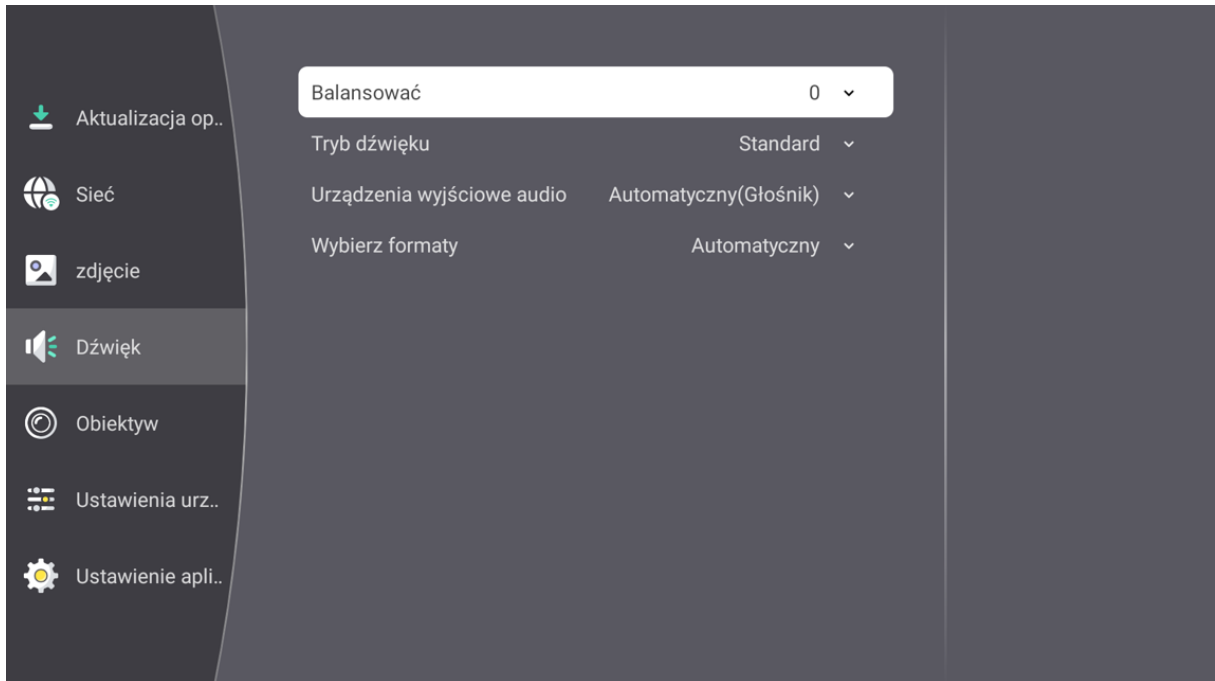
Aktualizacja op..

Sieć

zdjęcie

Dźwięk

Obiektyw

Ustawienia urz..

Ustawienie apli..

Balansować 0

Tryb dźwięku Standard

Urządzenia wyjściowe audio Automatyczny(Głośnik)

Wybierz formaty Automatyczny